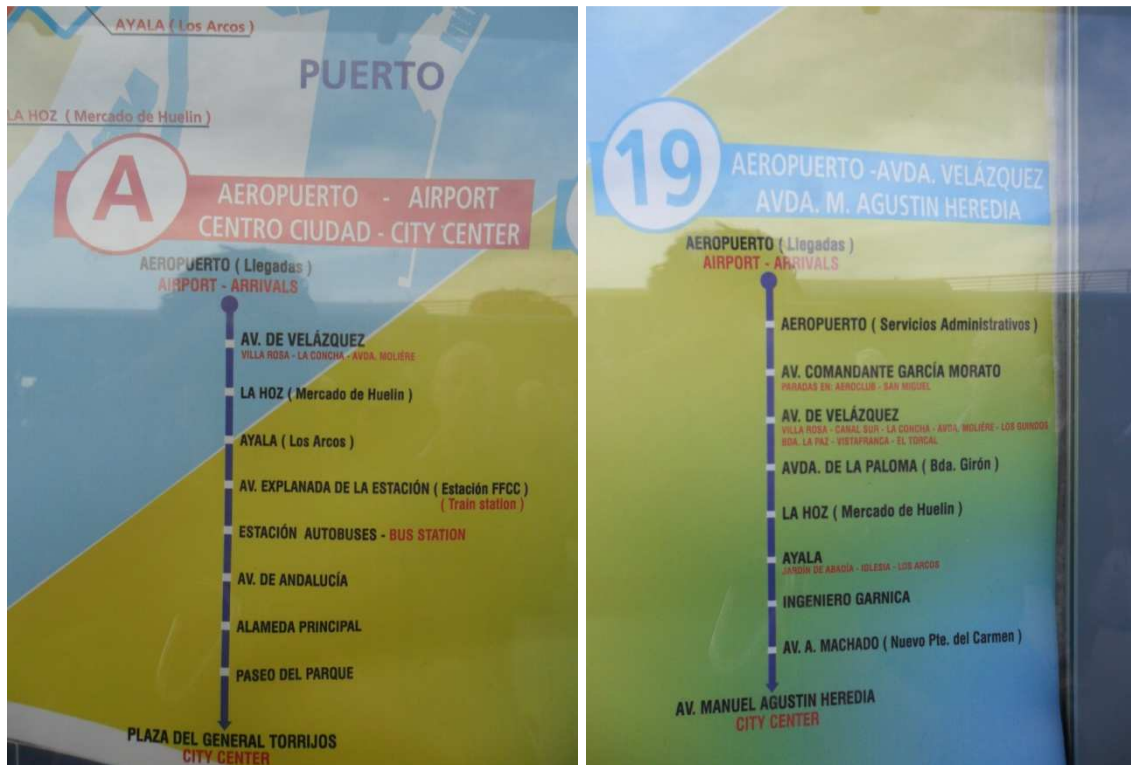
AYALA ( Los Arcos )

PUERTO

LA HOZ ( Mercado de Huelin )

A

AEROPUERTO - AIRPORT
CENTRO CIUDAD - CITY CENTER

AEROPUERTO ( Llegadas )
AIRPORT - ARRIVALS

AV. DE VELÁZQUEZ
VILLA ROSA - LA CONCHA - AVDA. MOLIÈRE

LA HOZ ( Mercado de Huelin )

AYALA ( Los Arcos )

AV. EXPLANADA DE LA ESTACIÓN ( Estación FFCC )
( Train station )

ESTACIÓN AUTOBUSES - BUS STATION

AV. DE ANDALUCÍA

ALAMEDA PRINCIPAL

PASEO DEL PARQUE

PLAZA DEL GENERAL TORRIJOS
CITY CENTER

19

AEROPUERTO -AVDA. VELÁZQUEZ
AVDA. M. AGUSTIN HEREDIA

AEROPUERTO ( Llegadas )
AIRPORT - ARRIVALS

AEROPUERTO ( Servicios Administrativos )

AV. COMANDANTE GARCÍA MORATO
PARADAS EN: AEROCLUB - SAN MIGUEL

AV. DE VELÁZQUEZ
VILLA ROSA - CANAL SUR - LA CONCHA - AVDA. MOLIÈRE - LOS GUINDOS
BDA. LA PAZ - VISTAFRANCA - EL TORCAL

AVDA. DE LA PALOMA ( Bda. Girón )

LA HOZ ( Mercado de Huelin )

AYALA
JARDIN DE ABADÍA - IGLESIA - LOS ARCOS

INGENIERO GARNICA

AV. A. MACHADO ( Nuevo Pte. del Carmen )

AV. MANUEL AGUSTIN HEREDIA
CITY CENTER